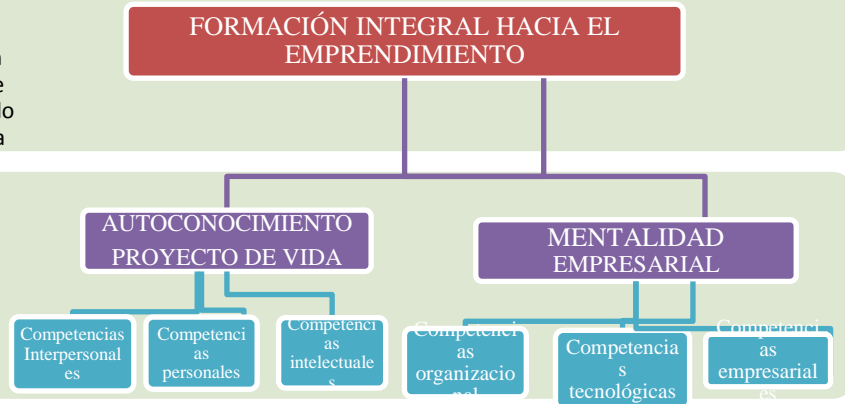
n
e
lo
a

FORMACIÓN INTEGRAL HACIA EL EMPRENDIMIENTO

AUTOCONOCIMIENTO PROYECTO DE VIDA

MENTALIDAD EMPRESARIAL

Competencias Interpersonales

Competencias personales

Competencias intelectuales

Competencias organizacional

Competencias tecnológicas

Competencias empresariales